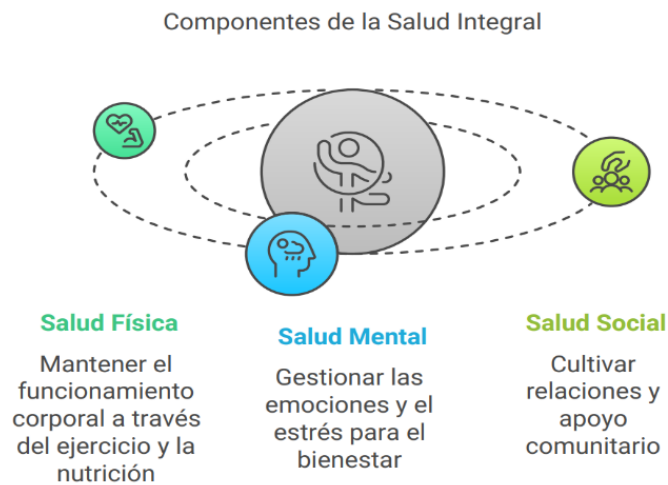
Componentes de la Salud Integral

Salud Física

Mantener el funcionamiento corporal a través del ejercicio y la nutrición

Salud Mental

Gestionar las emociones y el estrés para el bienestar

Salud Social

Cultivar relaciones y apoyo comunitario